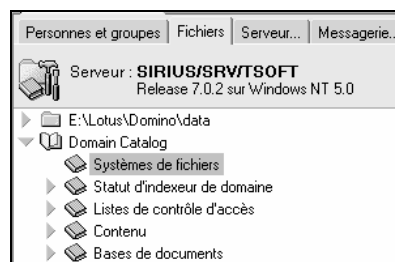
Personnes et groupes | Fichiers | Serveur... | Messagerie...

Serveur : SIRIUS/SRV/TSOFT
Release 7.0.2 sur Windows NT 5.0

E:\Lotus\Domino\data
Domain Catalog
Systèmes de fichiers
Statut d'indexeur de domaine
Listes de contrôle d'accès
Contenu
Bases de documents